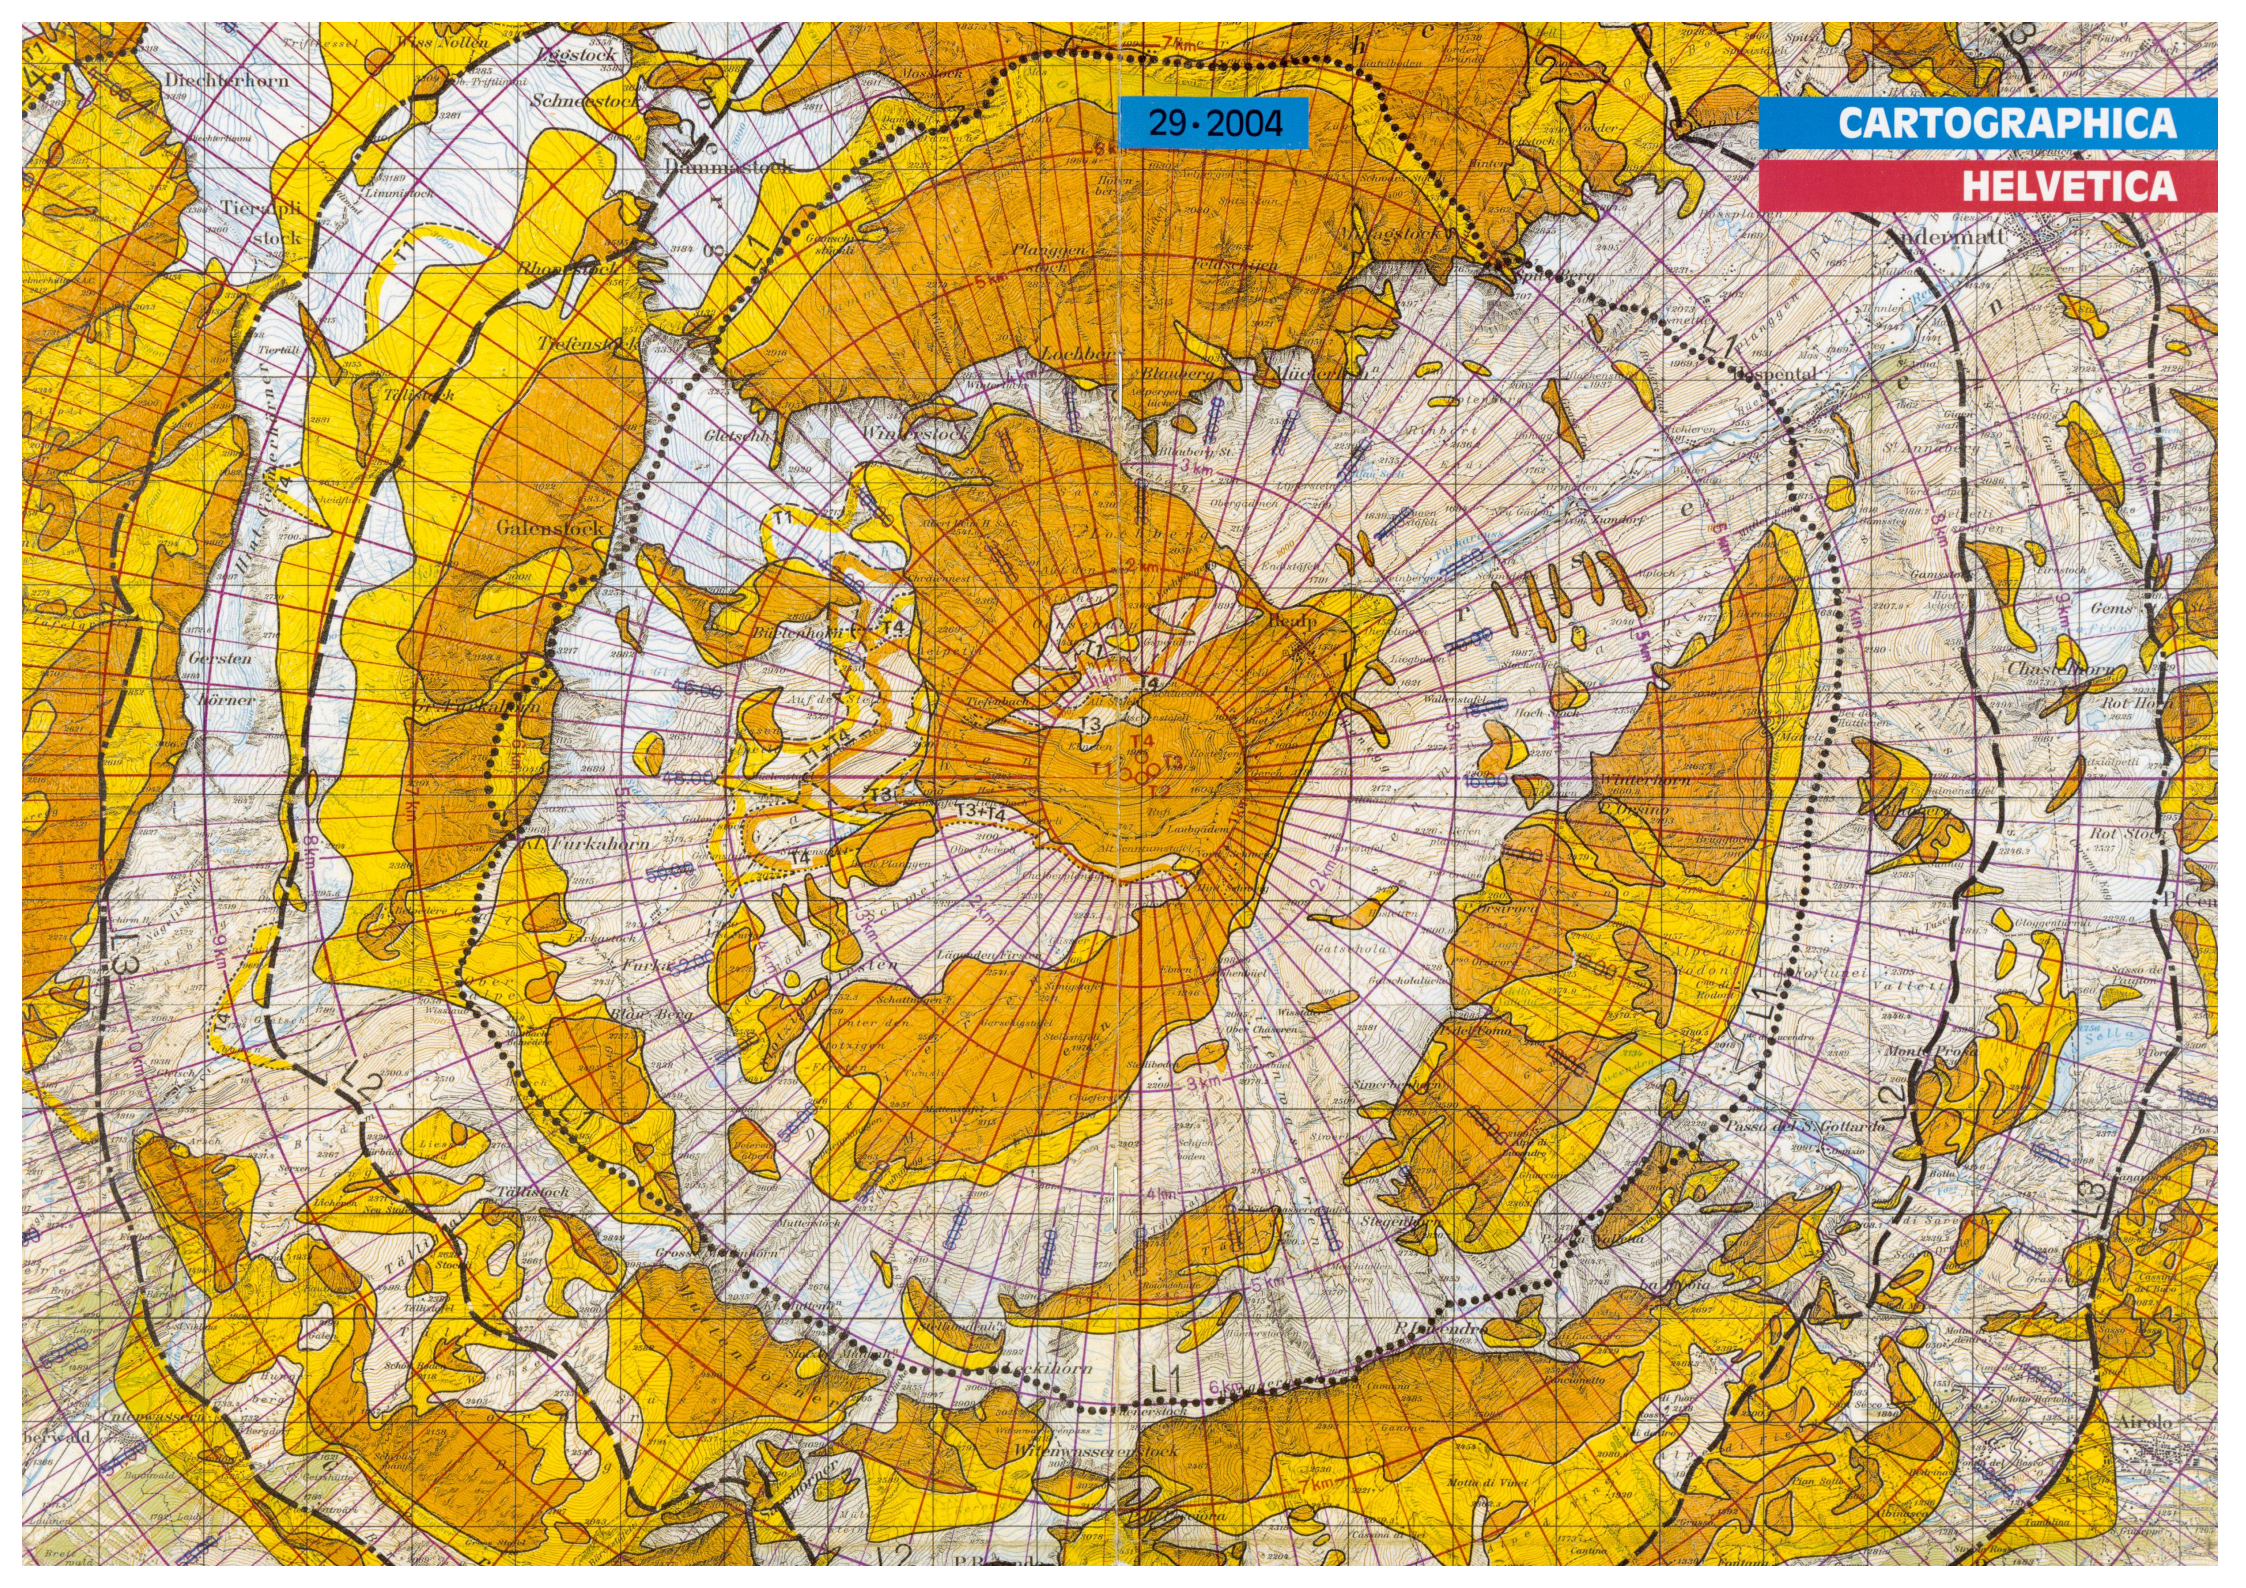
29 · 2004

CARTOGRAPHICA
HELVETICA

Diechterhorn
Eggstock
Schneestock
Dammastock
Tierälpli stock
Rhonestock
Tiefenstock
Galenstock
Gersten hörner
Kl. Furkahorn
Furka
Blau Berg
Planggen stock
Lochberg
Winterstock
Bielenhorn
Muttenhorn
Spitzberg
Hospental
Andermatt
Gemsstock
Winterhorn
Pizzo Lucendro
Passo del S. Gottardo
Monte Prosa
Witenwasserenstock
Airolo
Chastelhorn
Rot Stock
Gems
Stotzigen Firsten
Stagenhorn
Tällistock
Leckihorn
L1
L2
L3
T1
T2
T3
T4
T3+T4
2 km
3 km
4 km
5 km
6 km
7 km
8 km
9 km
10 km